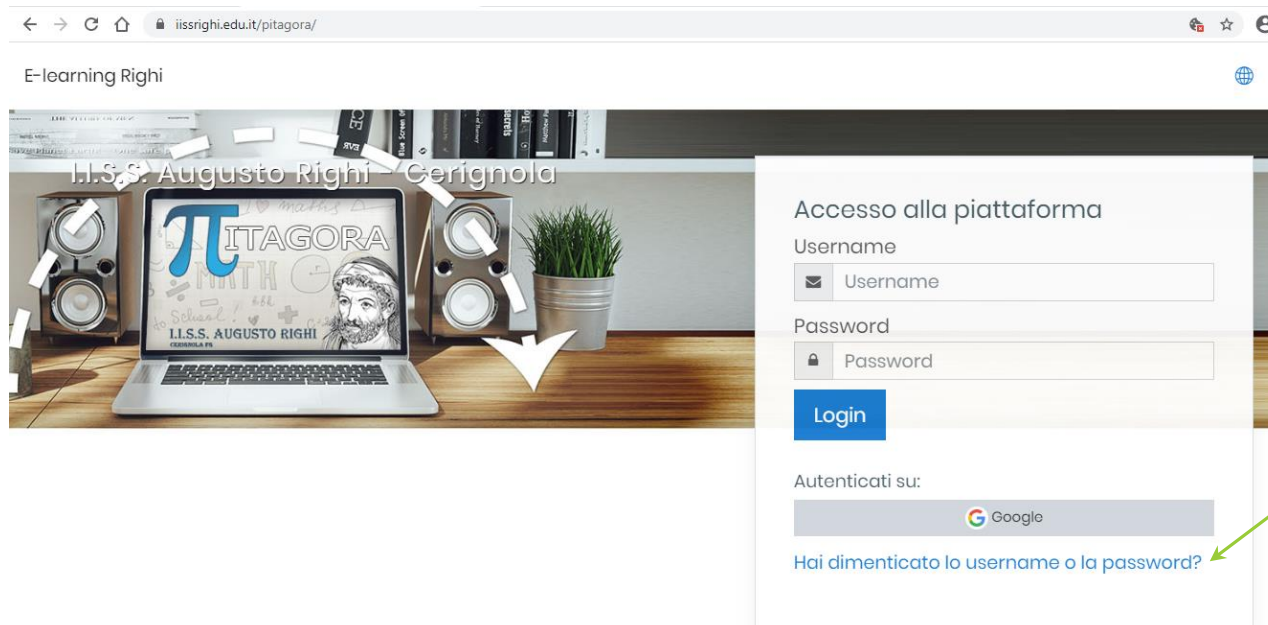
iissrighi.edu.it/pitagora/

E-learning Righi

I.I.S.S. Augusto Righi - Cerignola

πITAGORA

I.I.S.S. AUGUSTO RIGHI
CERIGNOLA FG

Accesso alla piattaforma

Username

Username

Password

Password

Login

Autenticati su:

Google

Hai dimenticato lo username o la password?